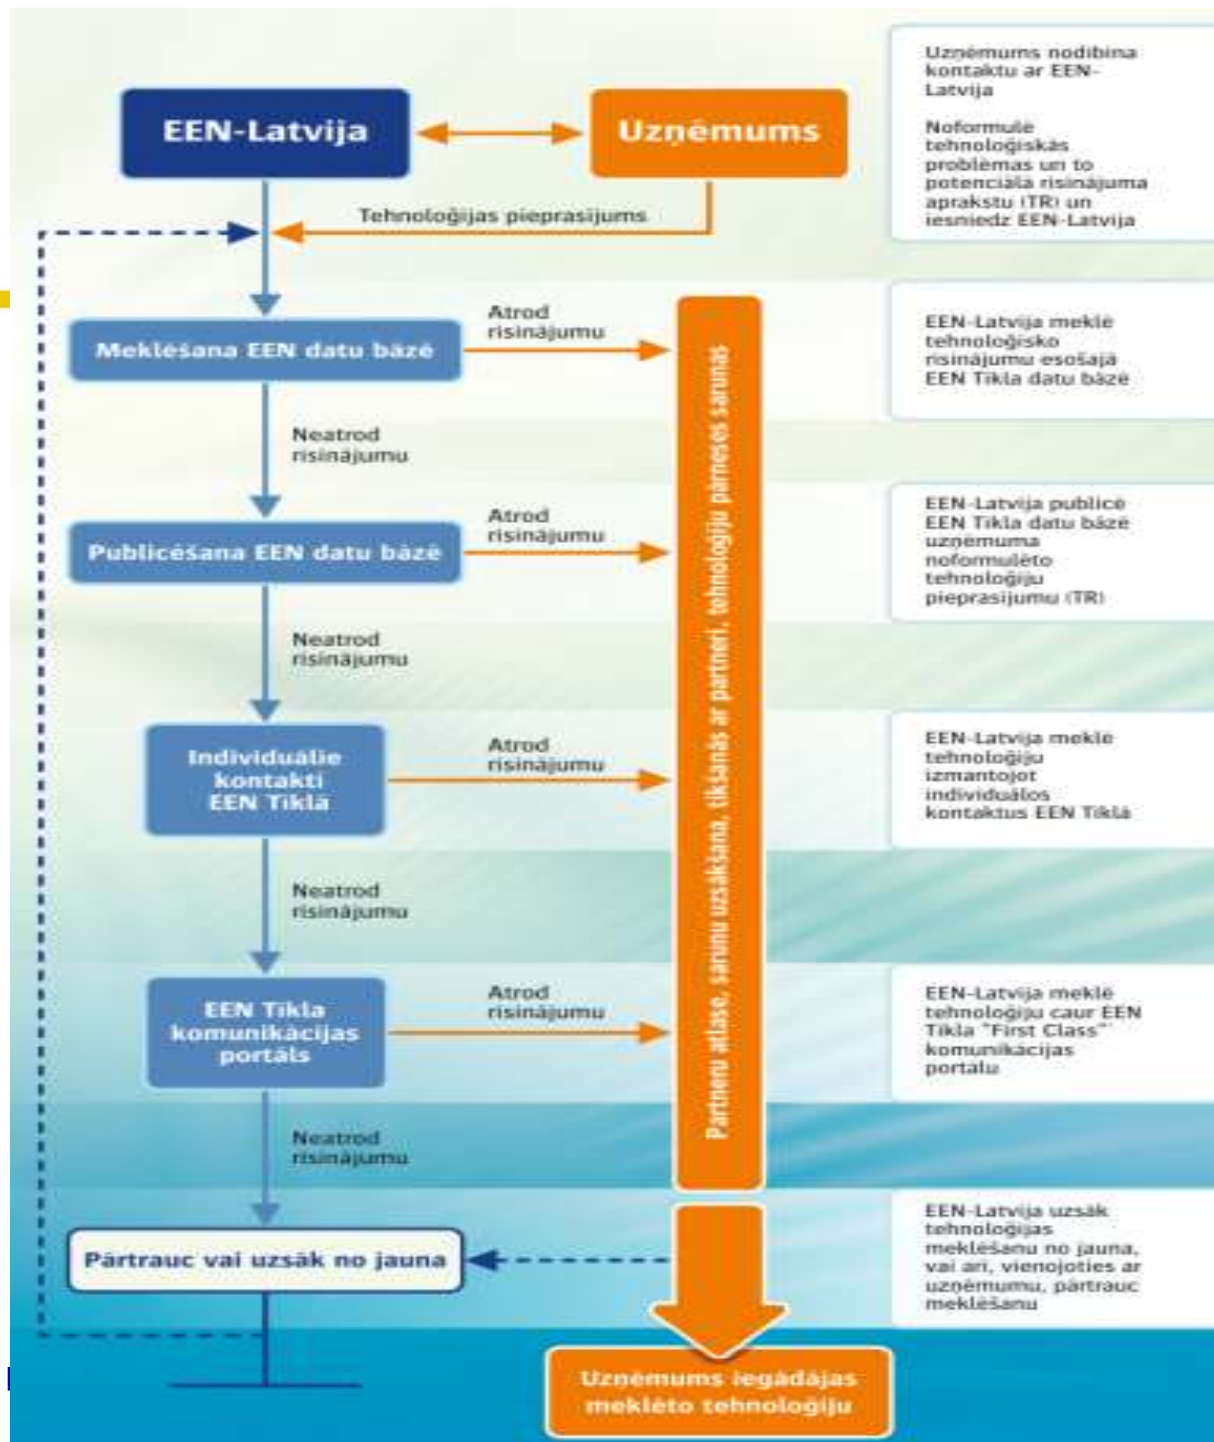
EEN-Latvija

Uzņēmums

Uzņēmums nodibina kontaktu ar EEN-Latvija

Noformulē tehnoloģiskās problēmas un to potenciālā risinājuma aprakstu (TR) un iesniedz EEN-Latvija

Tehnoloģijas pieprasījums

Meklēšana EEN datu bāzē

Atrod risinājumu

EEN-Latvija meklē tehnoloģisko risinājumu esošajā EEN Tīkla datu bāzē

Neatrod risinājumu

Publicēšana EEN datu bāzē

Atrod risinājumu

EEN-Latvija publicē EEN Tīkla datu bāzē uzņēmuma noformulēto tehnoloģiju pieprasījumu (TR)

Neatrod risinājumu

Individuālie kontakti EEN Tīklā

Atrod risinājumu

EEN-Latvija meklē tehnoloģiju izmantojot individuālos kontaktus EEN Tīklā

Neatrod risinājumu

EEN Tīkla komunikācijas portāls

Atrod risinājumu

EEN-Latvija meklē tehnoloģiju caur EEN Tīkla "First Class" komunikācijas portālu

Neatrod risinājumu

Partneru atlase, sarunu uzsākšana, tikšanās ar partneri, tehnoloģiju pārneses sarunas

Pārtrauc vai uzsāk no jauna

EEN-Latvija uzsāk tehnoloģijas meklēšanu no jauna, vai arī, vienojoties ar uzņēmumu, pārtrauc meklēšanu

Uzņēmums iegādājas meklēto tehnoloģiju